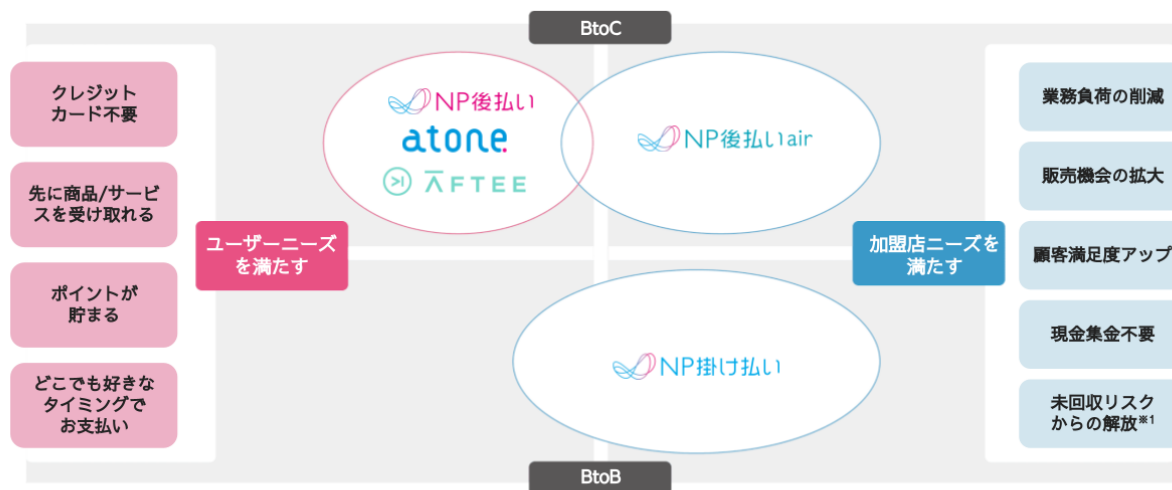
BtoC

クレジットカード不要

先に商品/サービスを受け取れる

ポイントが貯まる

どこでも好きなタイミングでお支払い

ユーザーニーズを満たす

NP後払い

atone.

AFTEE

NP後払いair

NP掛け払い

加盟店ニーズを満たす

業務負荷の削減

販売機会の拡大

顧客満足度アップ

現金集金不要

未回収リスクからの解放$^{※1}$

BtoB